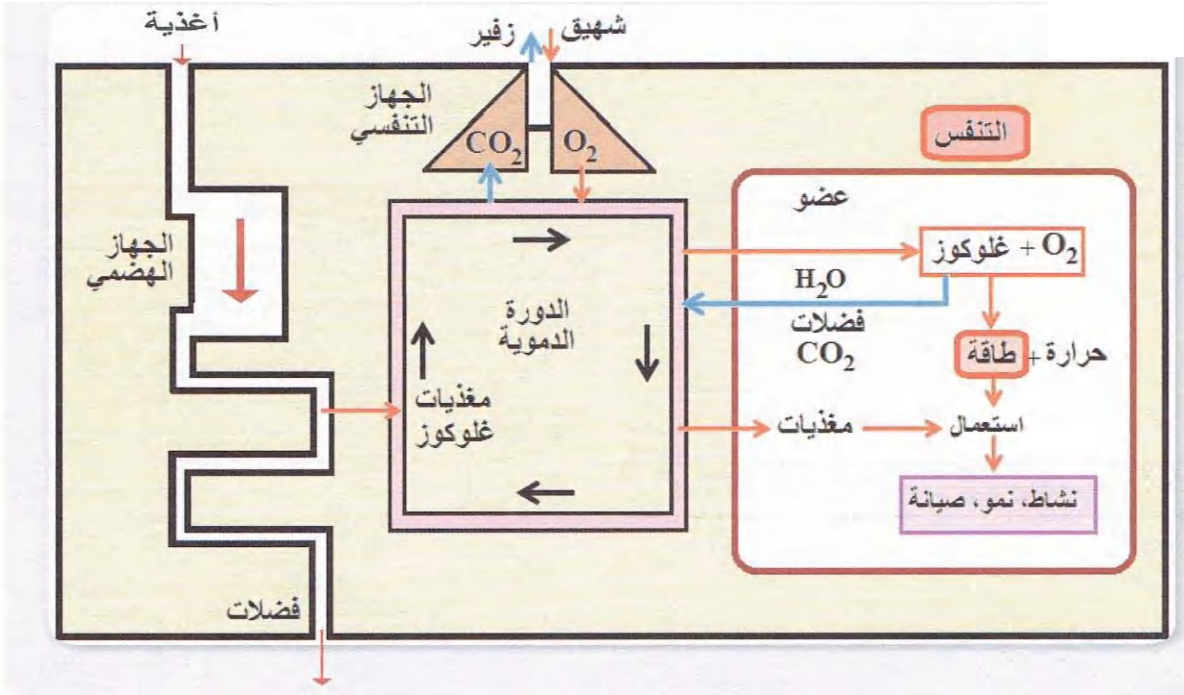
أغذية

شهيق

زفير

الجهاز التنفسي

$CO_2$

$O_2$

التنفس

عضو

الجهاز الهضمي

$O_2$ + غلوكوز

$H_2O$

الدورة الدموية

فضلات $CO_2$

حرارة + طاقة

مغذيات غلوكوز

مغذيات

استعمال

نشاط، نمو، صيانة

فضلات